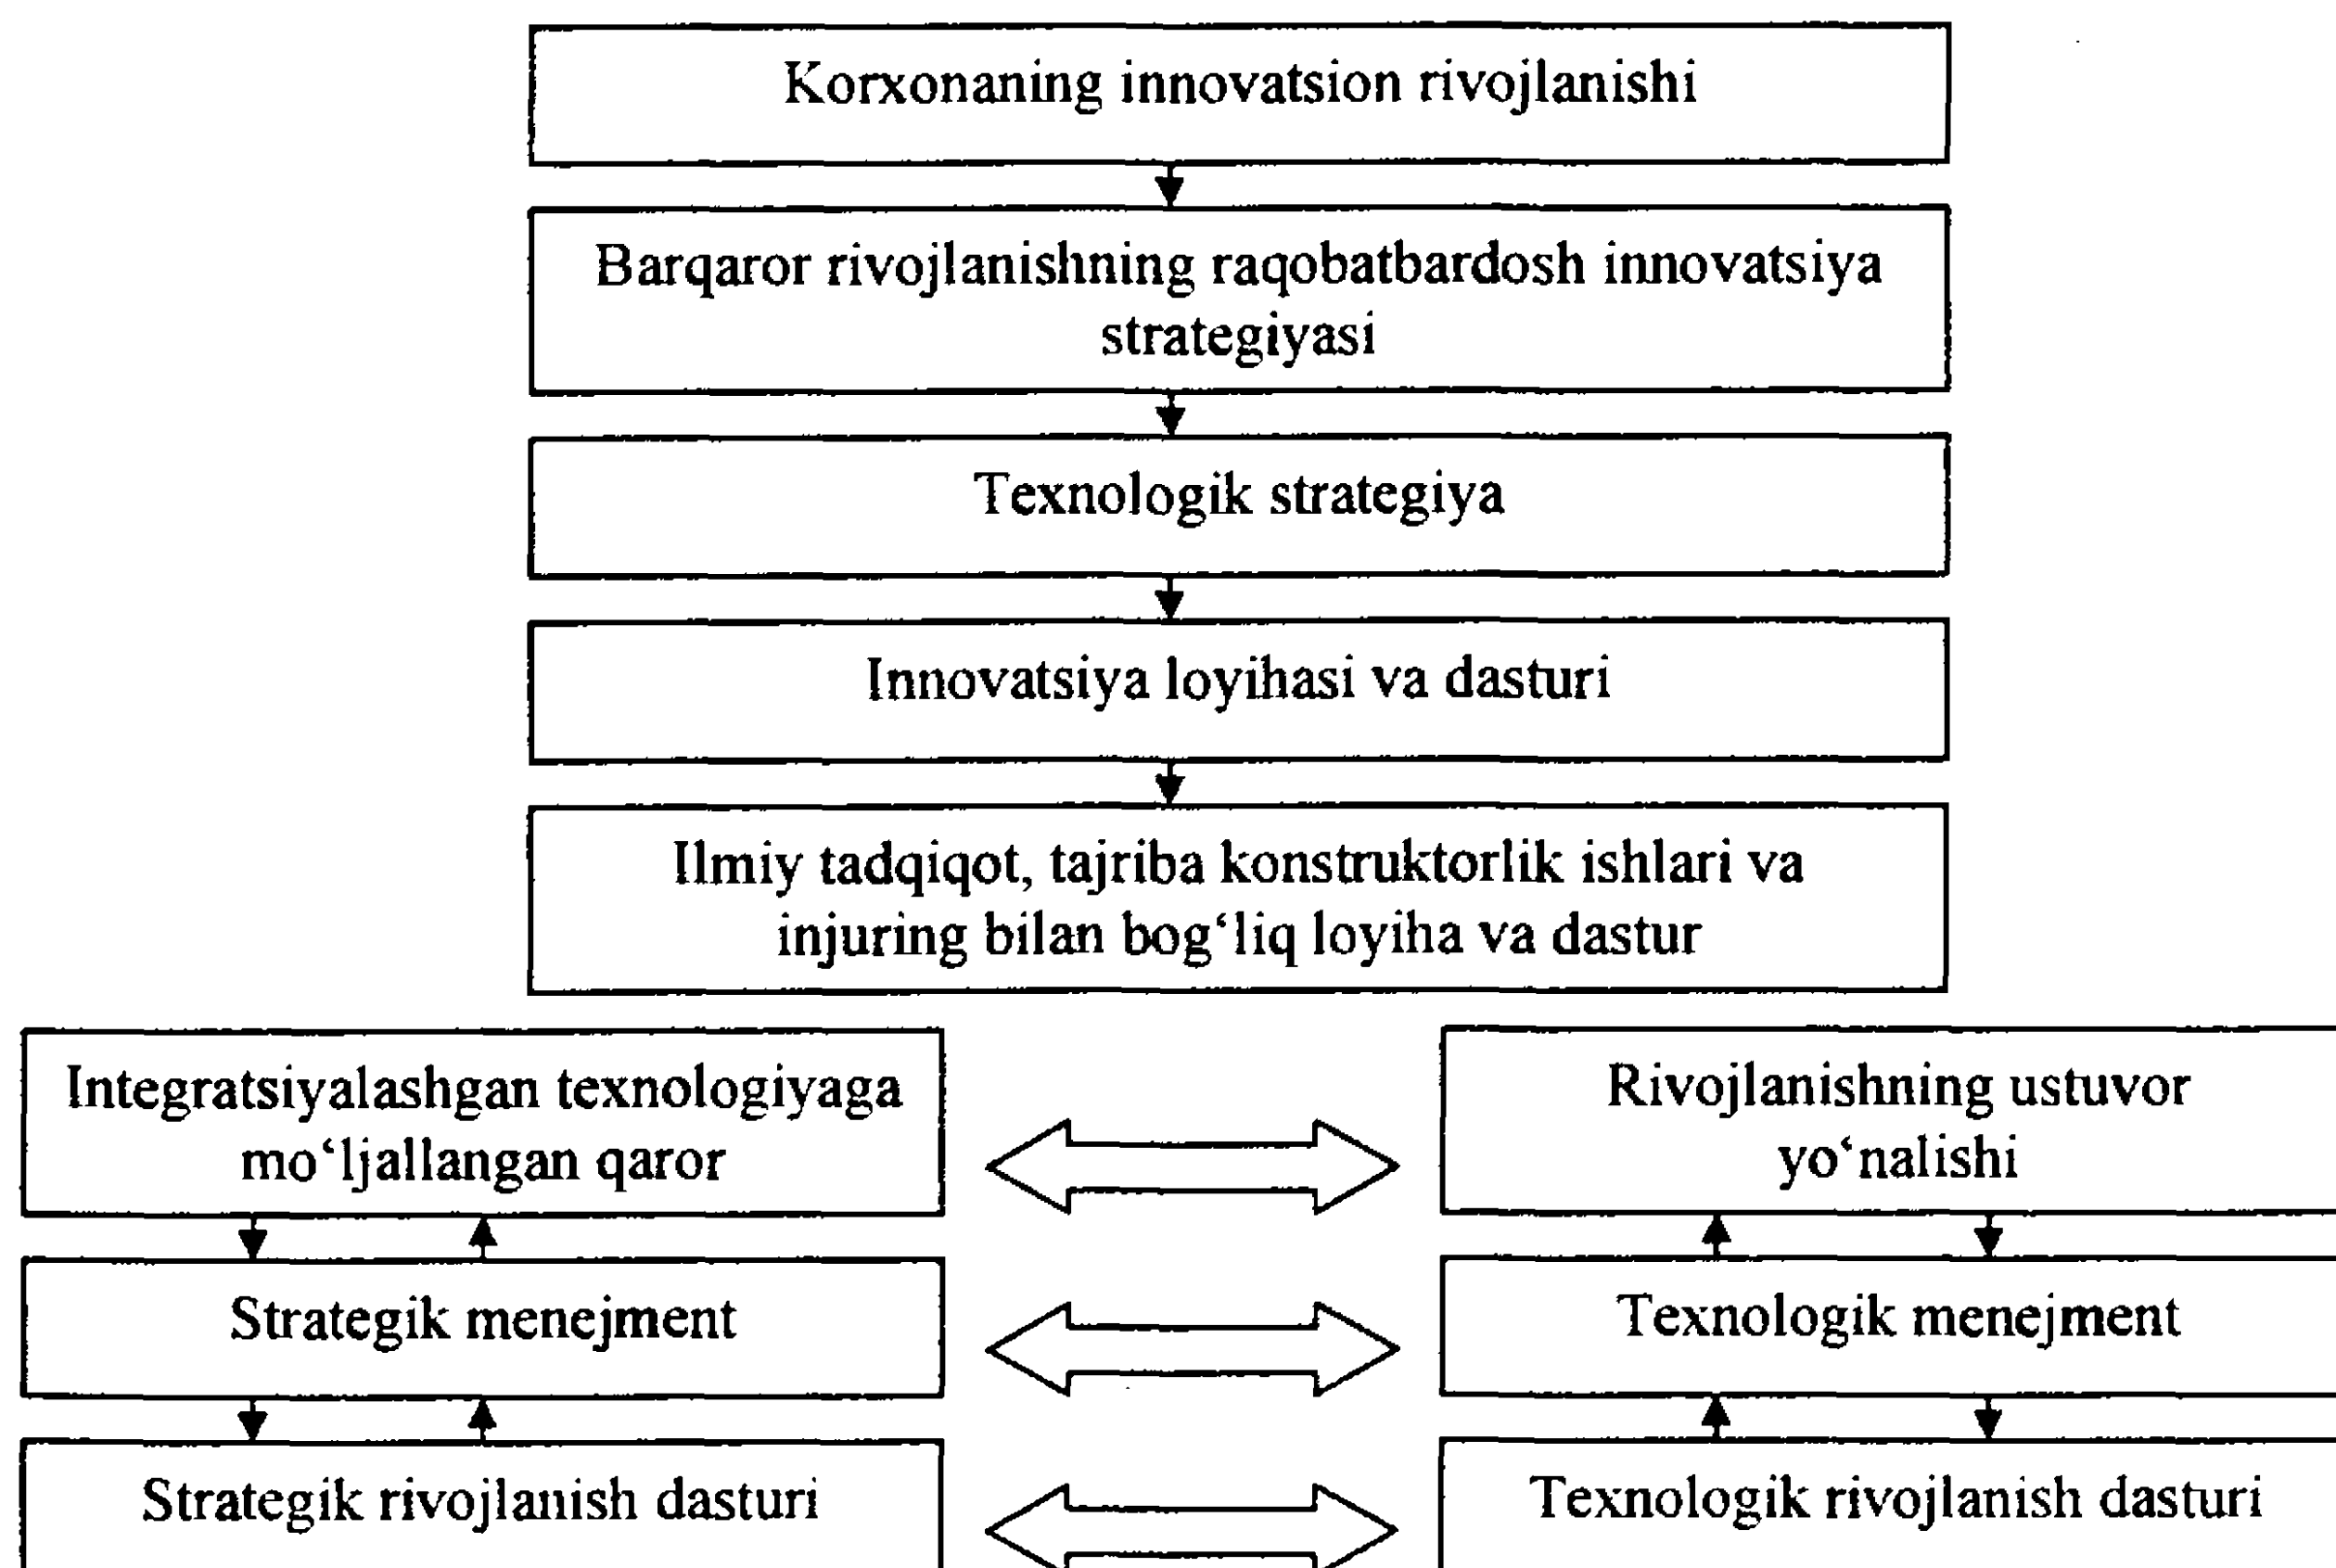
Korxonaning innovatsion rivojlanishi

Barqaror rivojlanishning raqobatbardosh innovatsiya strategiyasi

Texnologik strategiya

Innovatsiya loyihasi va dasturi

Ilmiy tadqiqot, tajriba konstruktorlik ishlari va injuring bilan bog‘liq loyiha va dastur

Integratsiyalashgan texnologiyaga mo‘ljallangan qaror

Rivojlanishning ustuvor yo‘nalishi

Strategik menejment

Texnologik menejment

Strategik rivojlanish dasturi

Texnologik rivojlanish dasturi